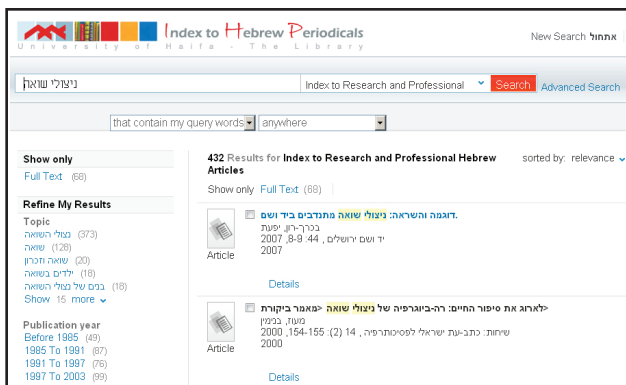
Index to Hebrew Periodicals
University of Haifa - The Library

New Search אתחול

ניצולי שואה

Index to Research and Professional

Search

Advanced Search

that contain my query words

anywhere

Show only
Full Text (68)

Refine My Results
Topic
נצולי השואה (373)
שואה (126)
שואה וזכרון (20)
ילדים בשואה (18)
בנים של נצולי השואה (18)
Show 15 more

Publication year
Before 1985 (49)
1985 To 1991 (87)
1991 To 1997 (76)
1997 To 2003 (99)

432 Results for Index to Research and Professional Hebrew Articles

sorted by: relevance

Show only Full Text (68)

Article

דוגמה והשראה: ניצולי שואה מתנדבים ביד ושם.
בכרך-רון, יפעת
יד ושם ירושלים, 44 :2007, 8-9
2007

Details

Article

"לארוג את סיפור החיים: רה-ביוגרפיה של ניצולי שואה "מאמר ביקורת
מעוז, בנימין
שיחות: כתב-עת ישראלי לפסיכותרפיה, 14 (2) :2000, 154-155
2000

Details